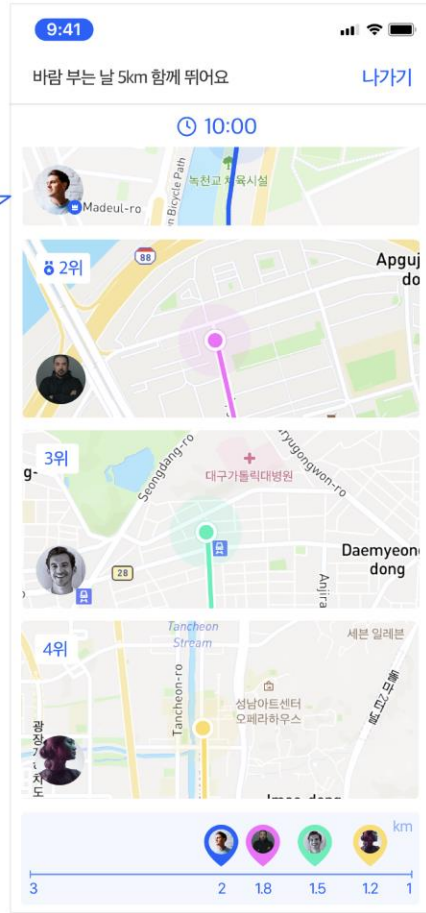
9:41

바람 부는 날 5km 함께 뛰어요

나가기

10:00

Bicycle Path

녹천교 체육시설

Madeul-ro

2위

88

Apguj
do

3위

Seongdang-ro

대구가톨릭대병원

Hyugongwon-ro

Daemyeon
dong

28

Anjiro

4위

Tancheon Stream

Tancheon-ro

세븐 일레븐

성남아트센터
오페라하우스

광
차
도

Imae-dong

km

3

2

1.8

1.5

1.2

1